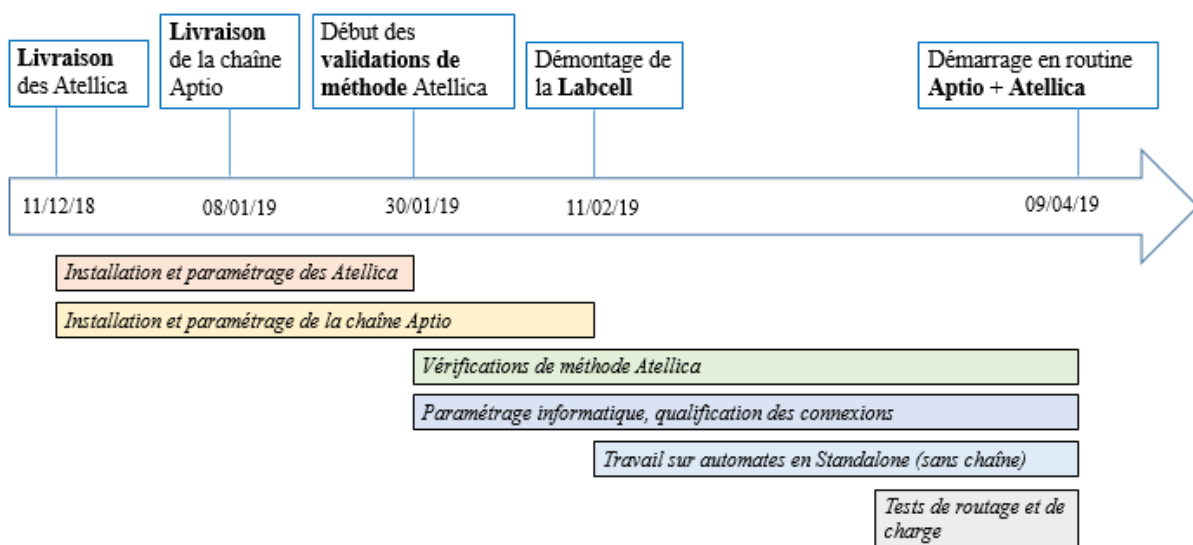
Livraison des Atellica

Livraison de la chaîne Aptio

Début des validations de méthode Atellica

Démontage de la Labcell

Démarrage en routine Aptio + Atellica

11/12/18

08/01/19

30/01/19

11/02/19

09/04/19

Installation et paramétrage des Atellica

Installation et paramétrage de la chaîne Aptio

Vérifications de méthode Atellica

Paramétrage informatique, qualification des connexions

Travail sur automates en Standalone (sans chaîne)

Tests de routage et de charge